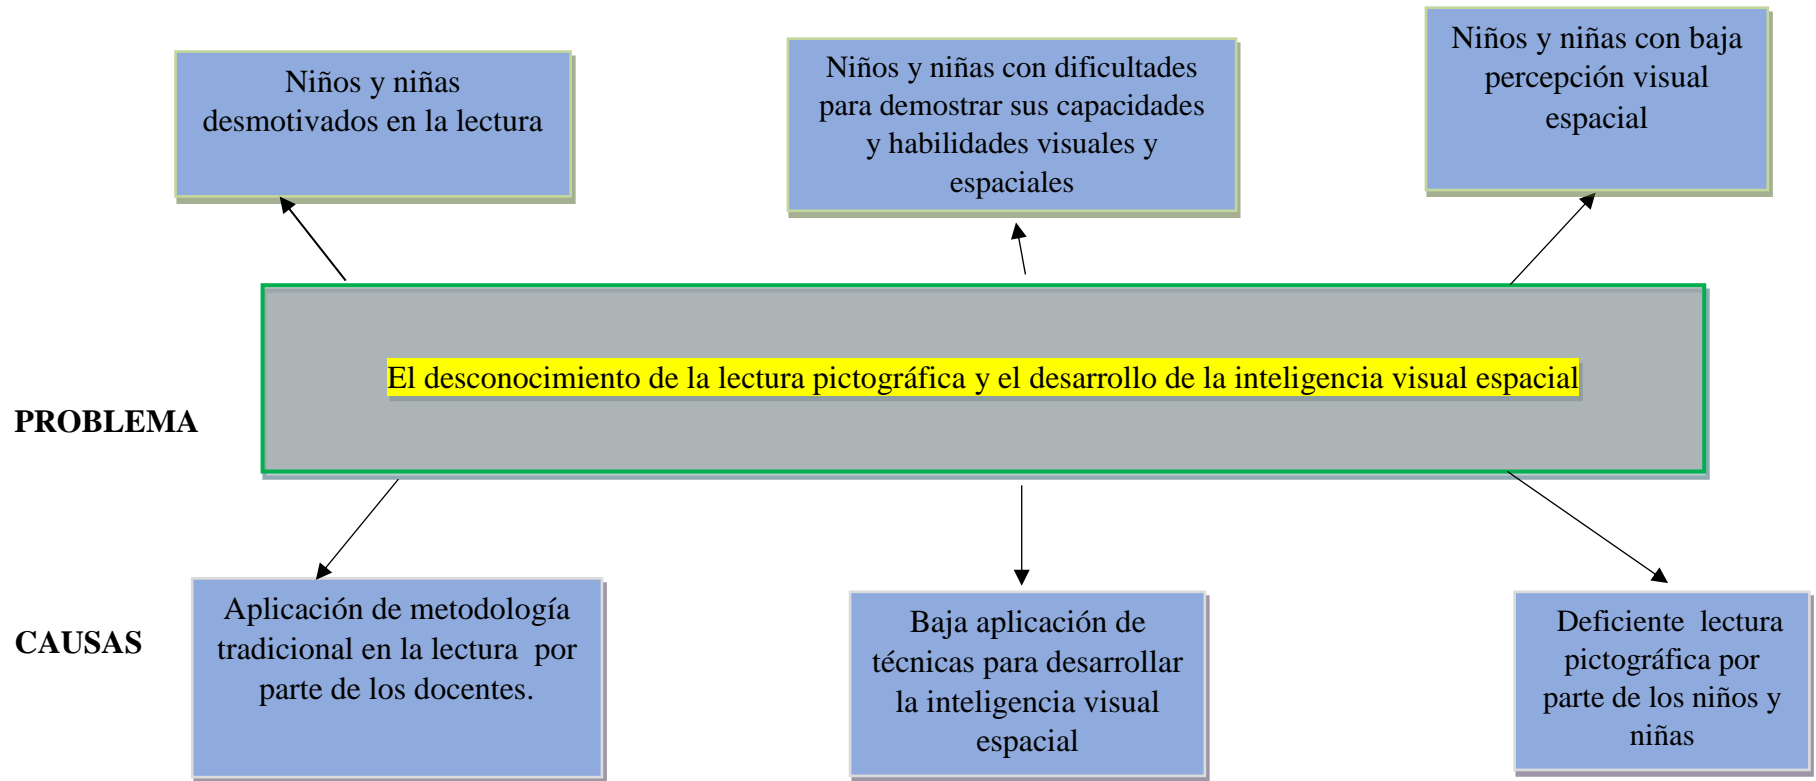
Niños y niñas desmotivados en la lectura

Niños y niñas con dificultades para demostrar sus capacidades y habilidades visuales y espaciales

Niños y niñas con baja percepción visual espacial

PROBLEMA

El desconocimiento de la lectura pictográfica y el desarrollo de la inteligencia visual espacial

CAUSAS

Aplicación de metodología tradicional en la lectura por parte de los docentes.

Baja aplicación de técnicas para desarrollar la inteligencia visual espacial

Deficiente lectura pictográfica por parte de los niños y niñas